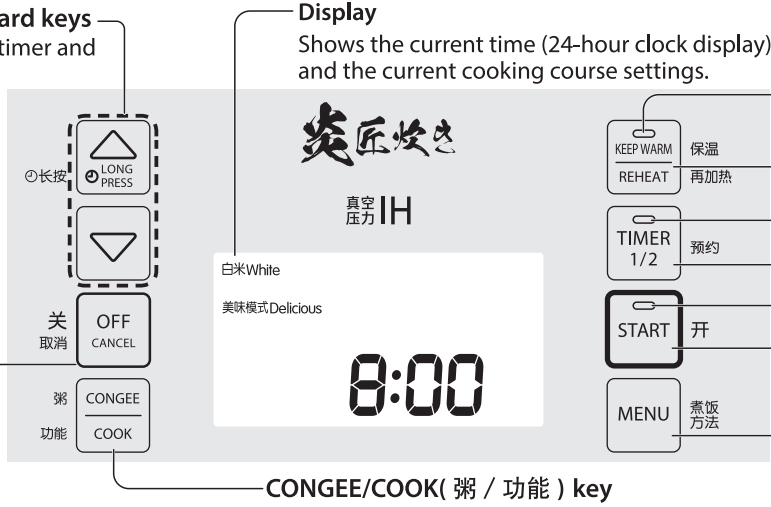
ard keys
timer and

Display
Shows the current time (24-hour clock display) and the current cooking course settings.

炎匠炊き

真空压力 IH

LONG PRESS
长按

关 取消
OFF CANCEL

粥 功能
CONGEE
COOK

白米White
美味模式Delicious
8:00

KEEP WARM 保温
REHEAT 再加热

TIMER 1/2 预约

START 开

MENU 煮饭方法

CONGEE/COOK( 粥 / 功能 ) key